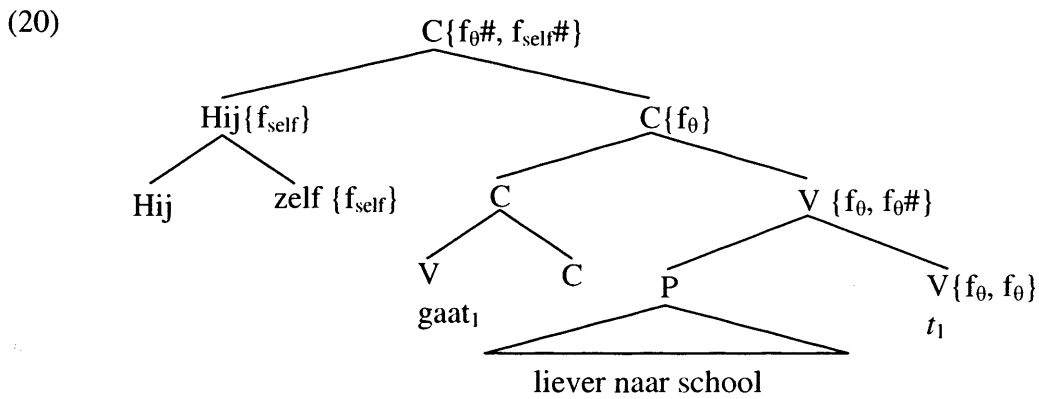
(20)

C$\{f_\theta\#, f_{self}\#\}$

Hij$\{f_{self}\}$

C$\{f_\theta\}$

Hij

zelf $\{f_{self}\}$

C

V $\{f_\theta, f_\theta\#\}$

V

C

P

V$\{f_\theta, f_\theta\}$

gaat$_1$

$t_1$

liever naar school